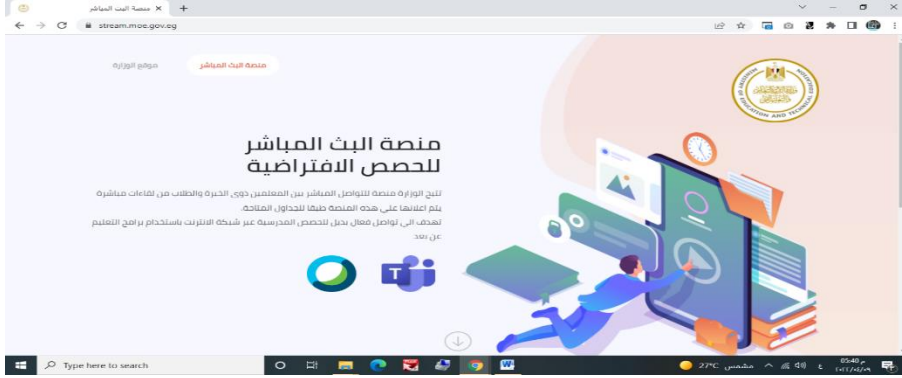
منصة البث المباشر
stream.moe.gov.eg

منصة البث المباشر
موقع الوزارة

منصة البث المباشر
للحصص الافتراضية

تتيح الوزارة منصة للتواصل المباشر بين المعلمين ذوى الخبرة والطلاب من لقاءات مباشرة يتم اعلانها على هذه المنصة طبقا للجداول المتاحة.
تهدف الى تواصل فعال بديل للحصص المدرسية عبر شبكة الانترنت باستخدام برامج التعليم عن بعد

Type here to search
27°C مشمس
05:48 م
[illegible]